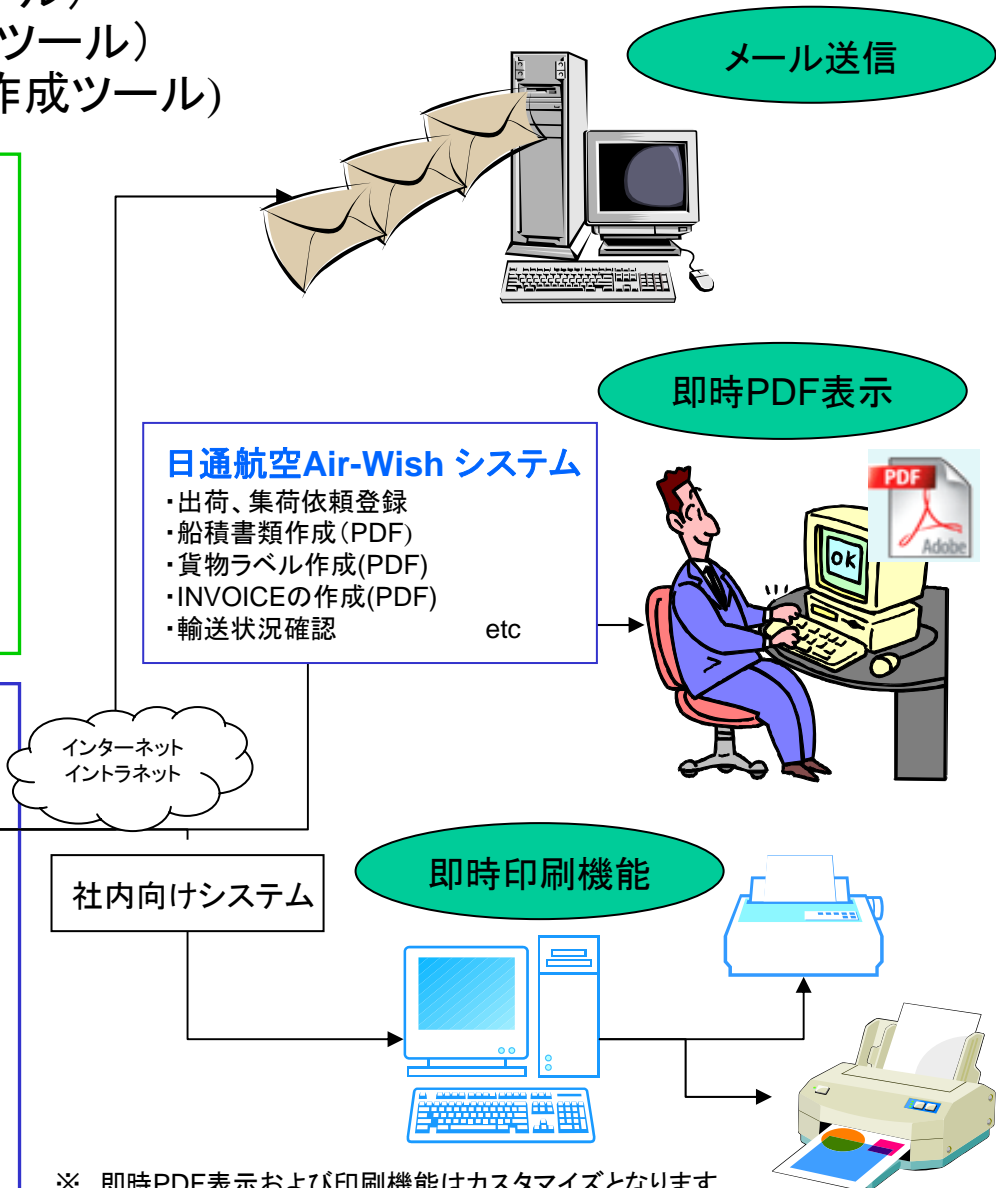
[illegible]ル）
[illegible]ツール）
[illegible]作成ツール)

メール送信

即時PDF表示

日通航空Air-Wish システム
・出荷、集荷依頼登録
・船積書類作成（PDF)
・貨物ラベル作成(PDF)
・INVOICEの作成(PDF)
・輸送状況確認 etc

PDF
Adobe

OK

インターネット
イントラネット

社内向けシステム

即時印刷機能

※ 即時PDF表示および印刷機能はカスタマイズとなります